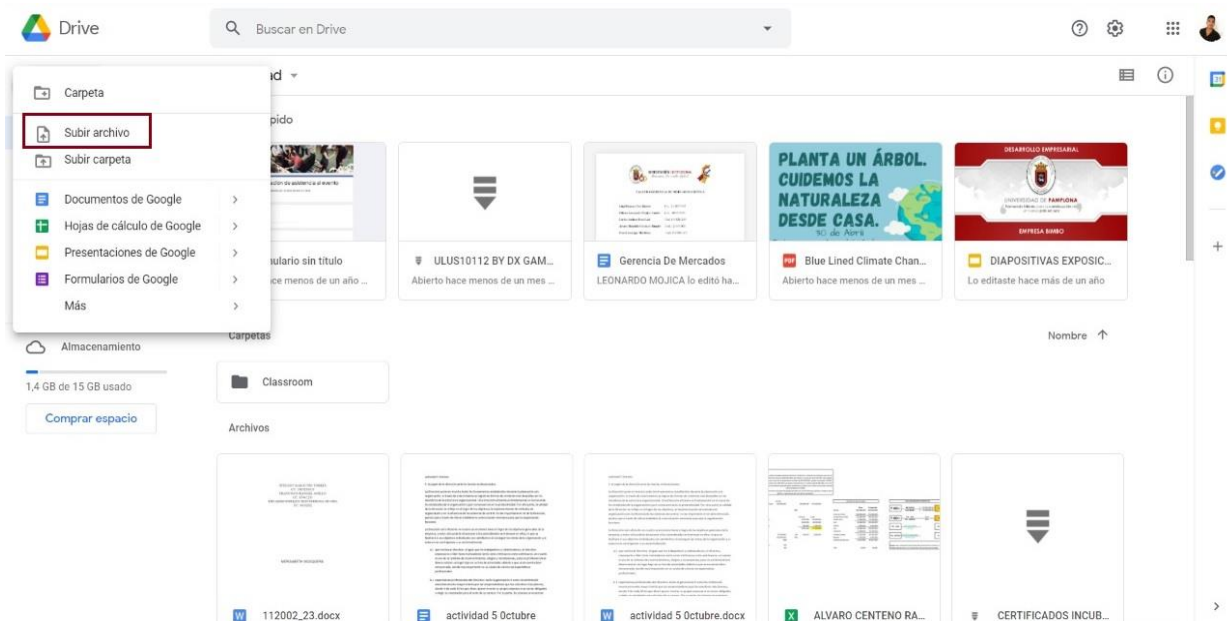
Drive

Buscar en Drive

Carpeta

Subir archivo

Subir carpeta

Documentos de Google

Hojas de cálculo de Google

Presentaciones de Google

Formularios de Google

Más

Almacenamiento

1,4 GB de 15 GB usado

Comprar espacio

ad

pido

ulario sin título
ce menos de un año ...

ULUS10112 BY DX GAM...
Abierto hace menos de un mes ...

Gerencia De Mercados
LEONARDO MOJICA lo editó ha...

PLANTA UN ÁRBOL. CUIDEMOS LA NATURALEZA DESDE CASA.

Blue Lined Climate Chan...
Abierto hace menos de un mes ...

DESARROLLO EMPRESARIAL
UNIVERSIDAD DE PAMPLONA
EMPRESA BIMBO

DIAPOSITIVAS EXPOSIC...
Lo editaste hace más de un año

Carpetas

Nombre

Classroom

Archivos

112002_23.docx

actividad 5 0ctubre

actividad 5 0ctubre.docx

ALVARO CENTENO RA...

CERTIFICADOS INCUB...